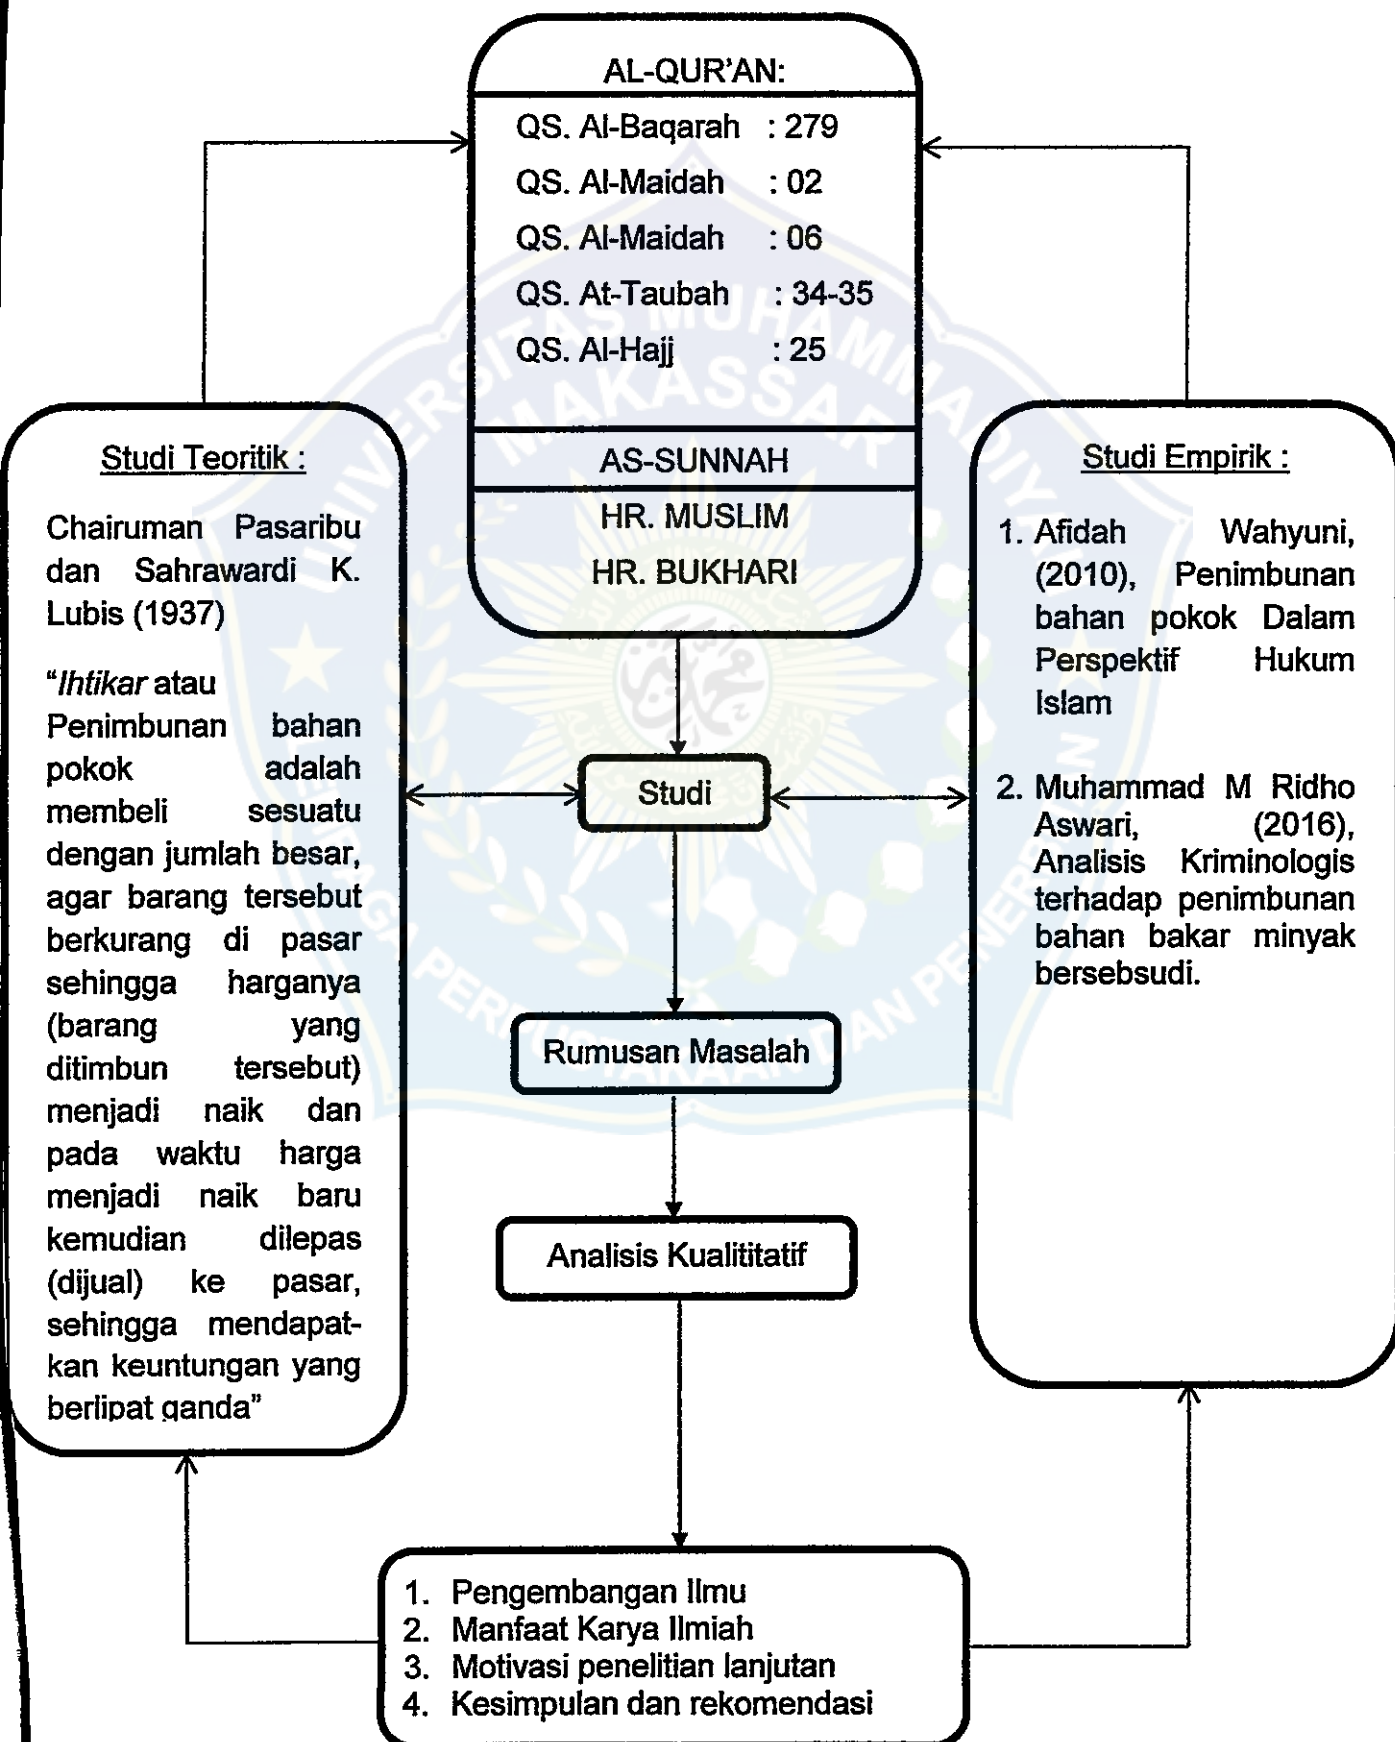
AL-QUR'AN:

QS. Al-Baqarah : 279
QS. Al-Maidah : 02
QS. Al-Maidah : 06
QS. At-Taubah : 34-35
QS. Al-Hajj : 25

AS-SUNNAH

HR. MUSLIM
HR. BUKHARI

Studi Teoritik :

Chairuman Pasaribu dan Sahrawardi K. Lubis (1937)

"*Ihtikar* atau Penimbunan bahan pokok adalah membeli sesuatu dengan jumlah besar, agar barang tersebut berkurang di pasar sehingga harganya (barang yang ditimbun tersebut) menjadi naik dan pada waktu harga menjadi naik baru kemudian dilepas (dijual) ke pasar, sehingga mendapatkan keuntungan yang berlipat ganda"

Studi Empirik :

1. Afidah Wahyuni, (2010), Penimbunan bahan pokok Dalam Perspektif Hukum Islam

2. Muhammad M Ridho Aswari, (2016), Analisis Kriminologis terhadap penimbunan bahan bakar minyak bersebsudi.

Studi

Rumusan Masalah

Analisis Kualititatif

1. Pengembangan Ilmu
2. Manfaat Karya Ilmiah
3. Motivasi penelitian lanjutan
4. Kesimpulan dan rekomendasi